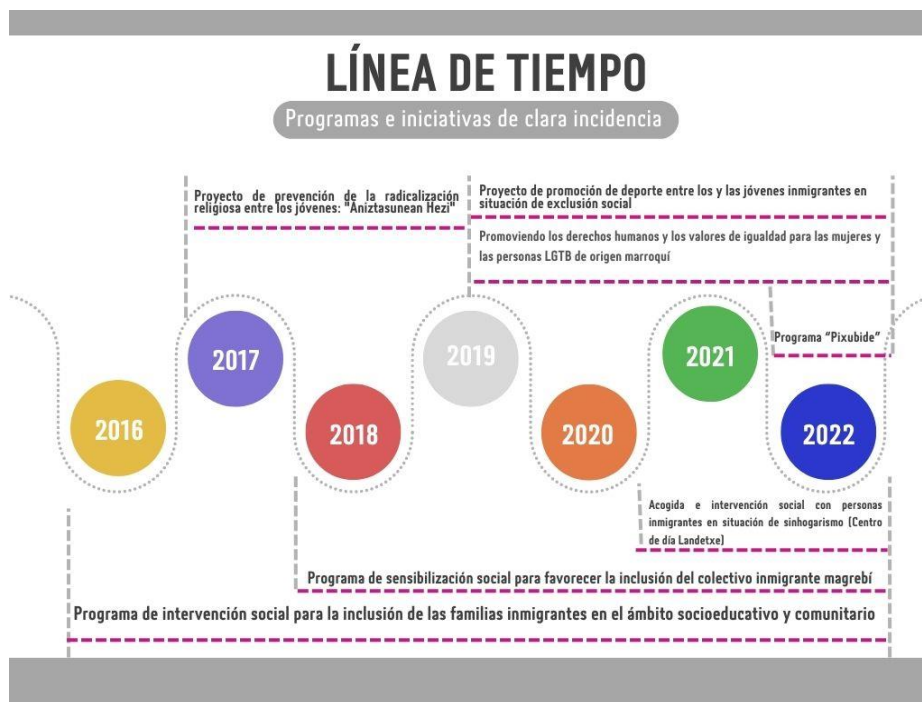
LÍNEA DE TIEMPO

Programas e iniciativas de clara incidencia

Proyecto de prevención de la radicalización religiosa entre los jóvenes: "Aniztasunean Hezi"

Proyecto de promoción de deporte entre los y las jóvenes inmigrantes en situación de exclusión social

Promoviendo los derechos humanos y los valores de igualdad para las mujeres y las personas LGTB de origen marroquí

Programa "Pixubide"

2016

2017

2018

2019

2020

2021

2022

Acogida e intervención social con personas inmigrantes en situación de sinhogarismo (Centro de día Landetxe)

Programa de sensibilización social para favorecer la inclusión del colectivo inmigrante magrebí

Programa de intervención social para la inclusión de las familias inmigrantes en el ámbito socioeducativo y comunitario